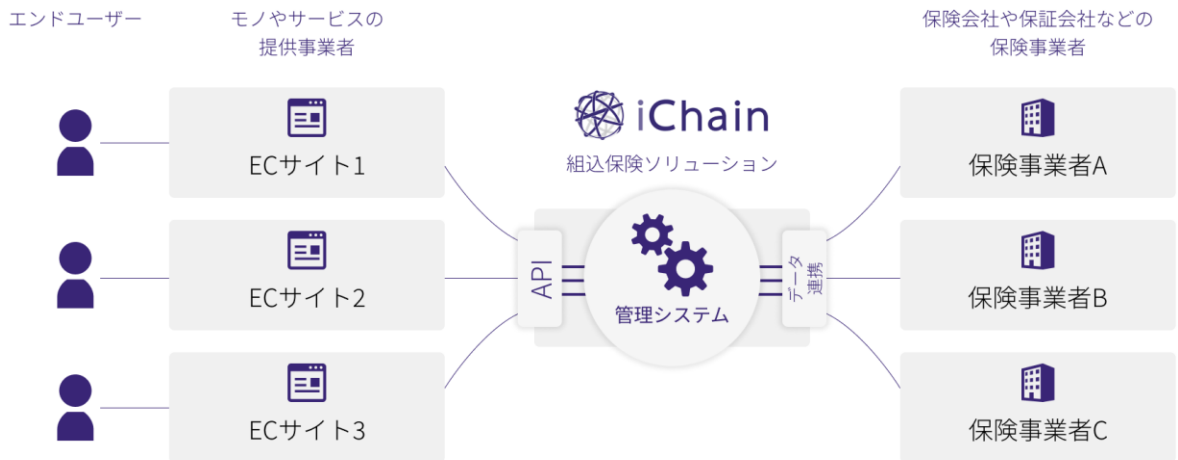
エンドユーザー

モノやサービスの提供事業者

ECサイト1

ECサイト2

ECサイト3

iChain

組込保険ソリューション

API

管理システム

データ連携

保険会社や保証会社などの保険事業者

保険事業者A

保険事業者B

保険事業者C